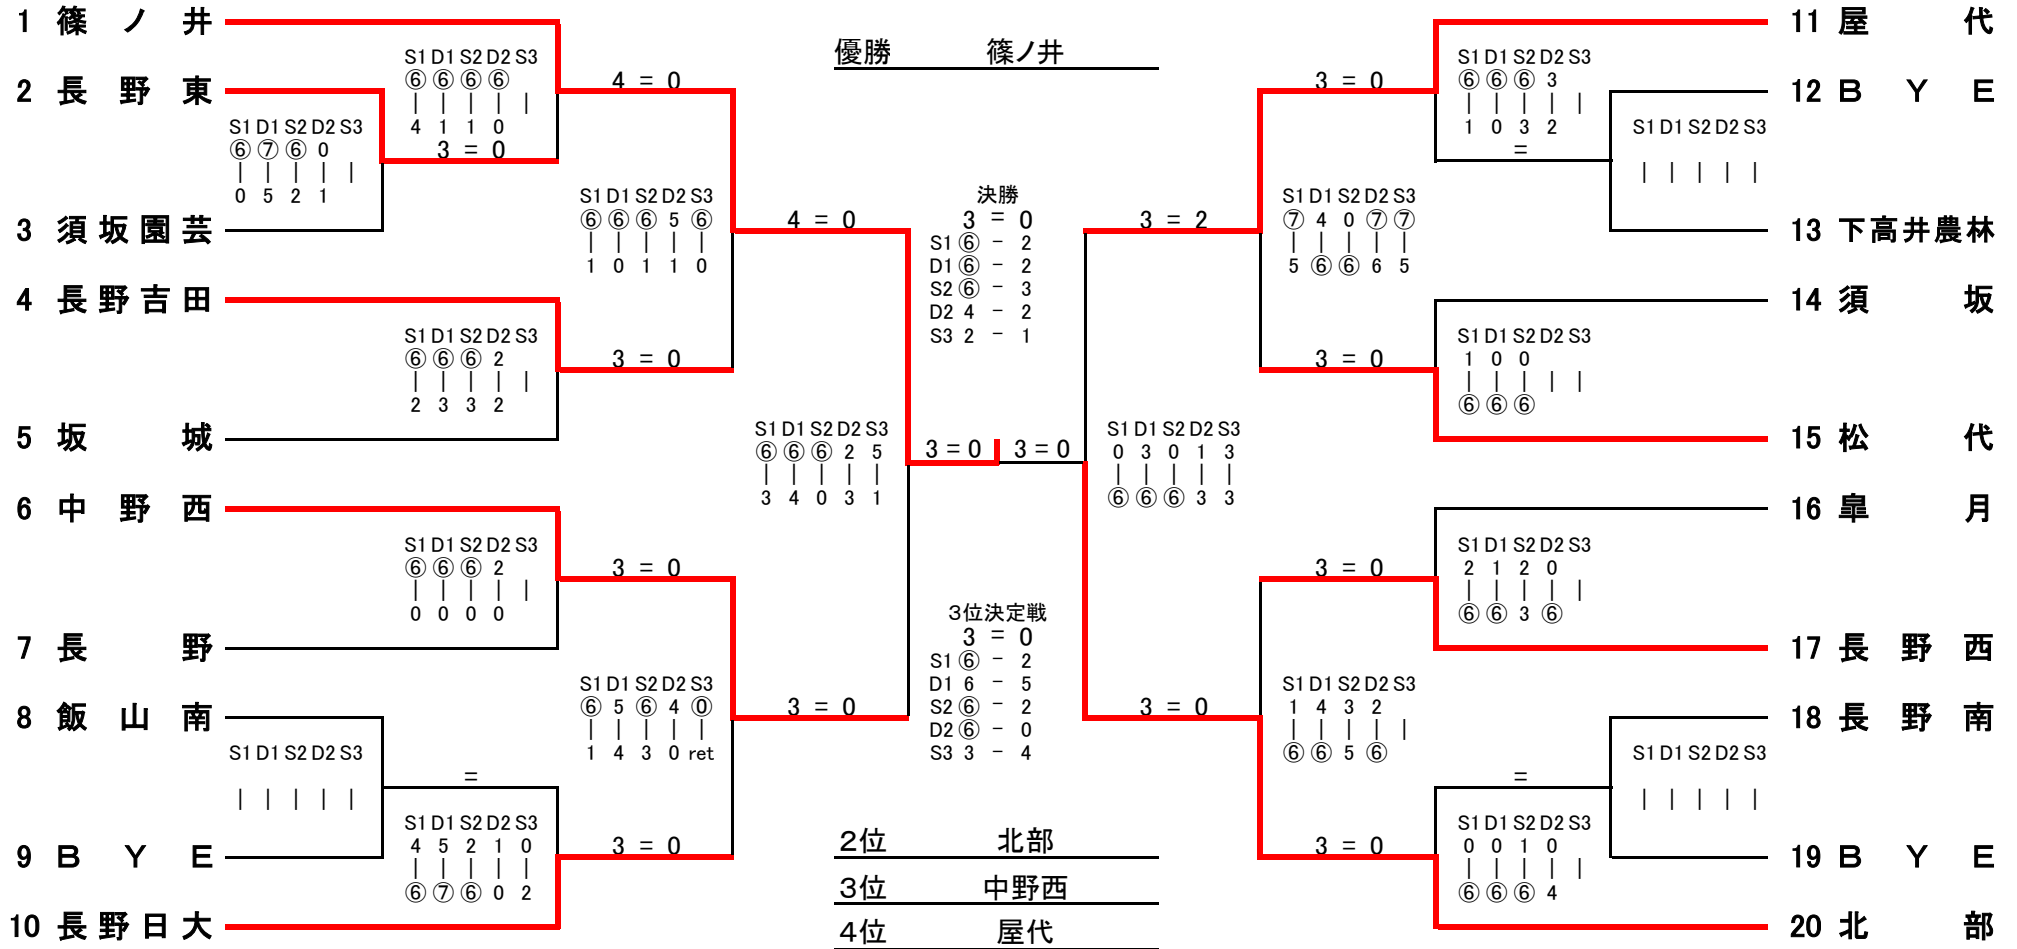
1 篠ノ井
2 長野東
3 須坂園芸
4 長野吉田
5 坂城
6 中野西
7 長野
8 飯山南
9 BYE
10 長野日大

S1 D1 S2 D2 S3
⑥ ⑥ ⑥ ⑥
4 1 1 0
3 = 0

4 = 0

S1 D1 S2 D2 S3
⑥ ⑦ ⑥ 0
0 5 2 1

S1 D1 S2 D2 S3
⑥ ⑥ ⑥ 5 ⑥
1 0 1 1 0

4 = 0

S1 D1 S2 D2 S3
⑥ ⑥ ⑥ 2
2 3 3 2

3 = 0

S1 D1 S2 D2 S3
⑥ ⑥ ⑥ 2 5
3 4 0 3 1

S1 D1 S2 D2 S3
⑥ ⑥ ⑥ 2
0 0 0 0

3 = 0

S1 D1 S2 D2 S3
⑥ 5 ⑥ 4 ⓪
1 4 3 0 ret

3 = 0

S1 D1 S2 D2 S3

=

S1 D1 S2 D2 S3
4 5 2 1 0
⑥ ⑦ ⑥ 0 2

3 = 0

優勝 篠ノ井

決勝
3 = 0
S1 ⑥ - 2
D1 ⑥ - 2
S2 ⑥ - 3
D2 4 - 2
S3 2 - 1

3 = 0 3 = 0

3位決定戦
3 = 0
S1 ⑥ - 2
D1 6 - 5
S2 ⑥ - 2
D2 ⑥ - 0
S3 3 - 4

2位 北部
3位 中野西
4位 屋代

11 屋代
12 BYE
13 下高井農林
14 須坂
15 松代
16 皇月
17 長野西
18 長野南
19 BYE
20 北部

3 = 0

S1 D1 S2 D2 S3
⑥ ⑥ ⑥ 3
1 0 3 2
=

S1 D1 S2 D2 S3

3 = 2

S1 D1 S2 D2 S3
⑦ 4 0 ⑦ ⑦
5 ⑥ ⑥ 6 5

S1 D1 S2 D2 S3
1 0 0
⑥ ⑥ ⑥

3 = 0

S1 D1 S2 D2 S3
0 3 0 1 3
⑥ ⑥ ⑥ 3 3

3 = 0

S1 D1 S2 D2 S3
2 1 2 0
⑥ ⑥ 3 ⑥

S1 D1 S2 D2 S3
1 4 3 2
⑥ ⑥ 5 ⑥

3 = 0

=

S1 D1 S2 D2 S3

S1 D1 S2 D2 S3
0 0 1 0
⑥ ⑥ ⑥ 4

3 = 0